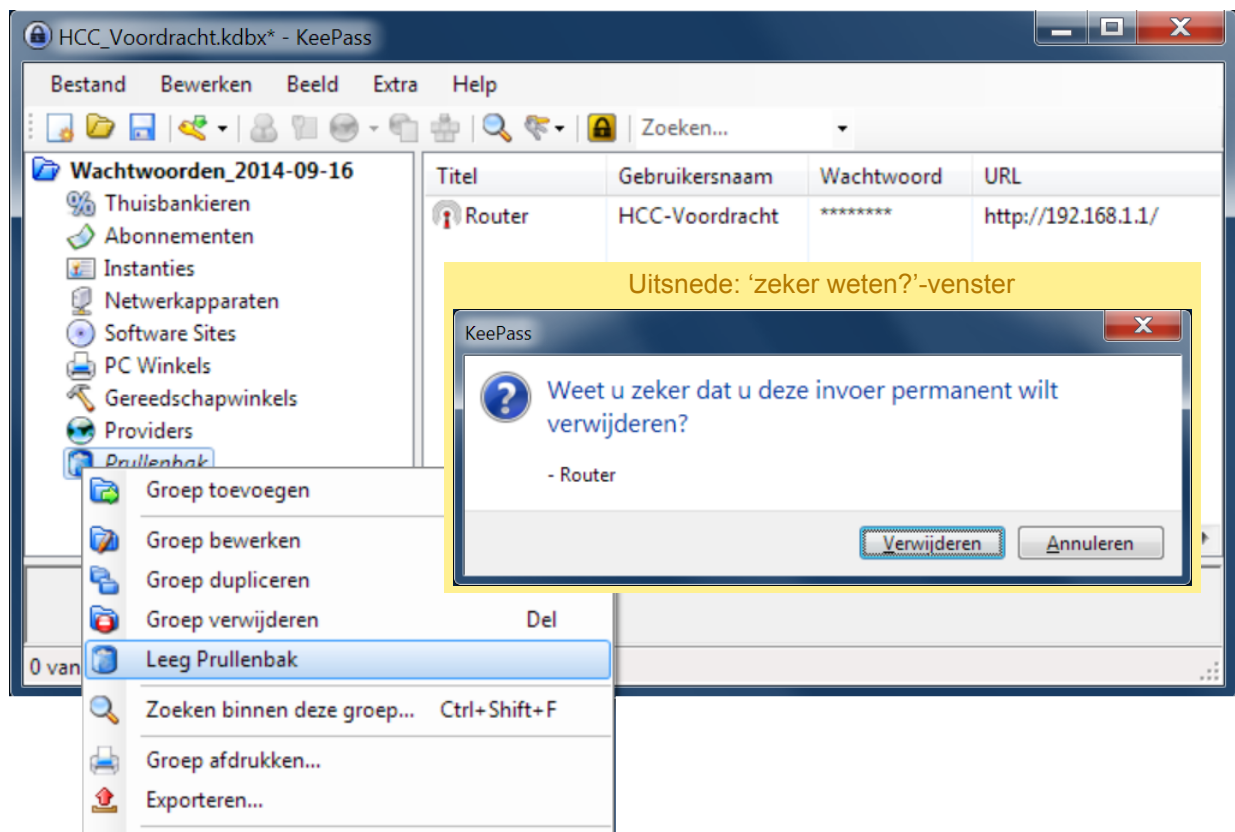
HCC_Voordracht.kdbx* - KeePass

Bestand Bewerken Beeld Extra Help

Zoeken...

Wachtwoorden_2014-09-16
Thuisbankieren
Abonnementen
Instanties
Netwerkapparaten
Software Sites
PC Winkels
Gereedschapwinkels
Providers
Prullenbak

| Titel | Gebruikersnaam | Wachtwoord | URL |
|---|---|---|---|
| Router | HCC-Voordracht | ******** | http://192.168.1.1/ |

Uitsnede: 'zeker weten?'-venster

KeePass

Weet u zeker dat u deze invoer permanent wilt verwijderen?

- Router

Verwijderen Annuleren

Groep toevoegen
Groep bewerken
Groep dupliceren
Groep verwijderen Del
Leeg Prullenbak
Zoeken binnen deze groep... Ctrl+Shift+F
Groep afdrukken...
Exporteren...

0 van